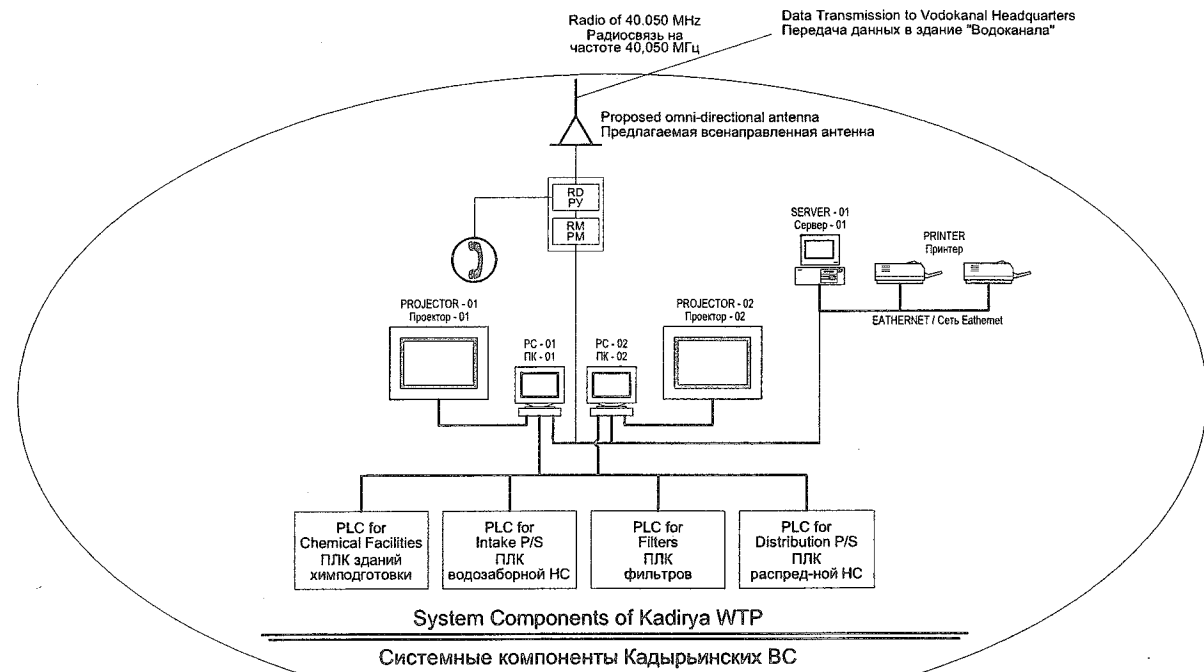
Radio of 40.050 MHz
Радиосвязь на частоте 40,050 МГц

Data Transmission to Vodokanal Headquarters
Передача данных в здание "Водоканала"

Proposed omni-directional antenna
Предлагаемая всенаправленная антенна

RD
РУ

RM
PM

SERVER - 01
Сервер - 01

PRINTER
Принтер

EATHERNET / Сеть Eathernet

PROJECTOR - 01
Проектор - 01

PROJECTOR - 02
Проектор - 02

PC - 01
ПК - 01

PC - 02
ПК - 02

PLC for Chemical Facilities
ПЛК зданий химподготовки

PLC for Intake P/S
ПЛК водозаборной НС

PLC for Filters
ПЛК фильтров

PLC for Distribution P/S
ПЛК распред-ной НС

System Components of Kadirya WTP

Системные компоненты Кадырьинских ВС